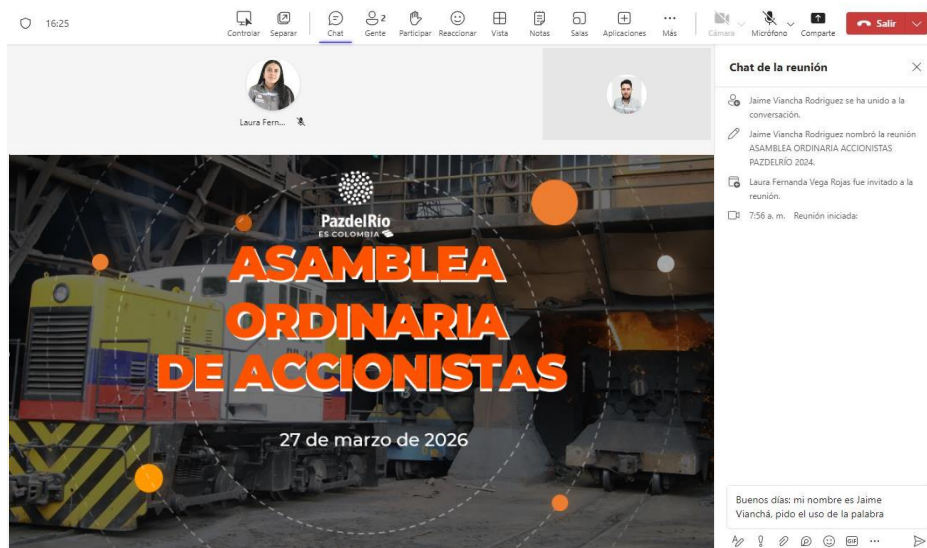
16:25

Controlar Separar Chat 2 Gente Participar Reaccionar Vista Notas Salas Aplicaciones Más Cámara Micrófono Comparte Salir

Laura Fern...

Chat de la reunión

Jaime Viancha Rodriguez se ha unido a la conversación.

Jaime Viancha Rodriguez nombró la reunión ASAMBLEA ORDINARIA ACCIONISTAS PAZDELRÍO 2024.

Laura Fernanda Vega Rojas fue invitado a la reunión.

7:56 a. m. Reunión iniciada:

PazdelRio
ES COLOMBIA

ASAMBLEA ORDINARIA DE ACCIONISTAS

27 de marzo de 2026

Buenos días: mi nombre es Jaime Vianchá, pido el uso de la palabra